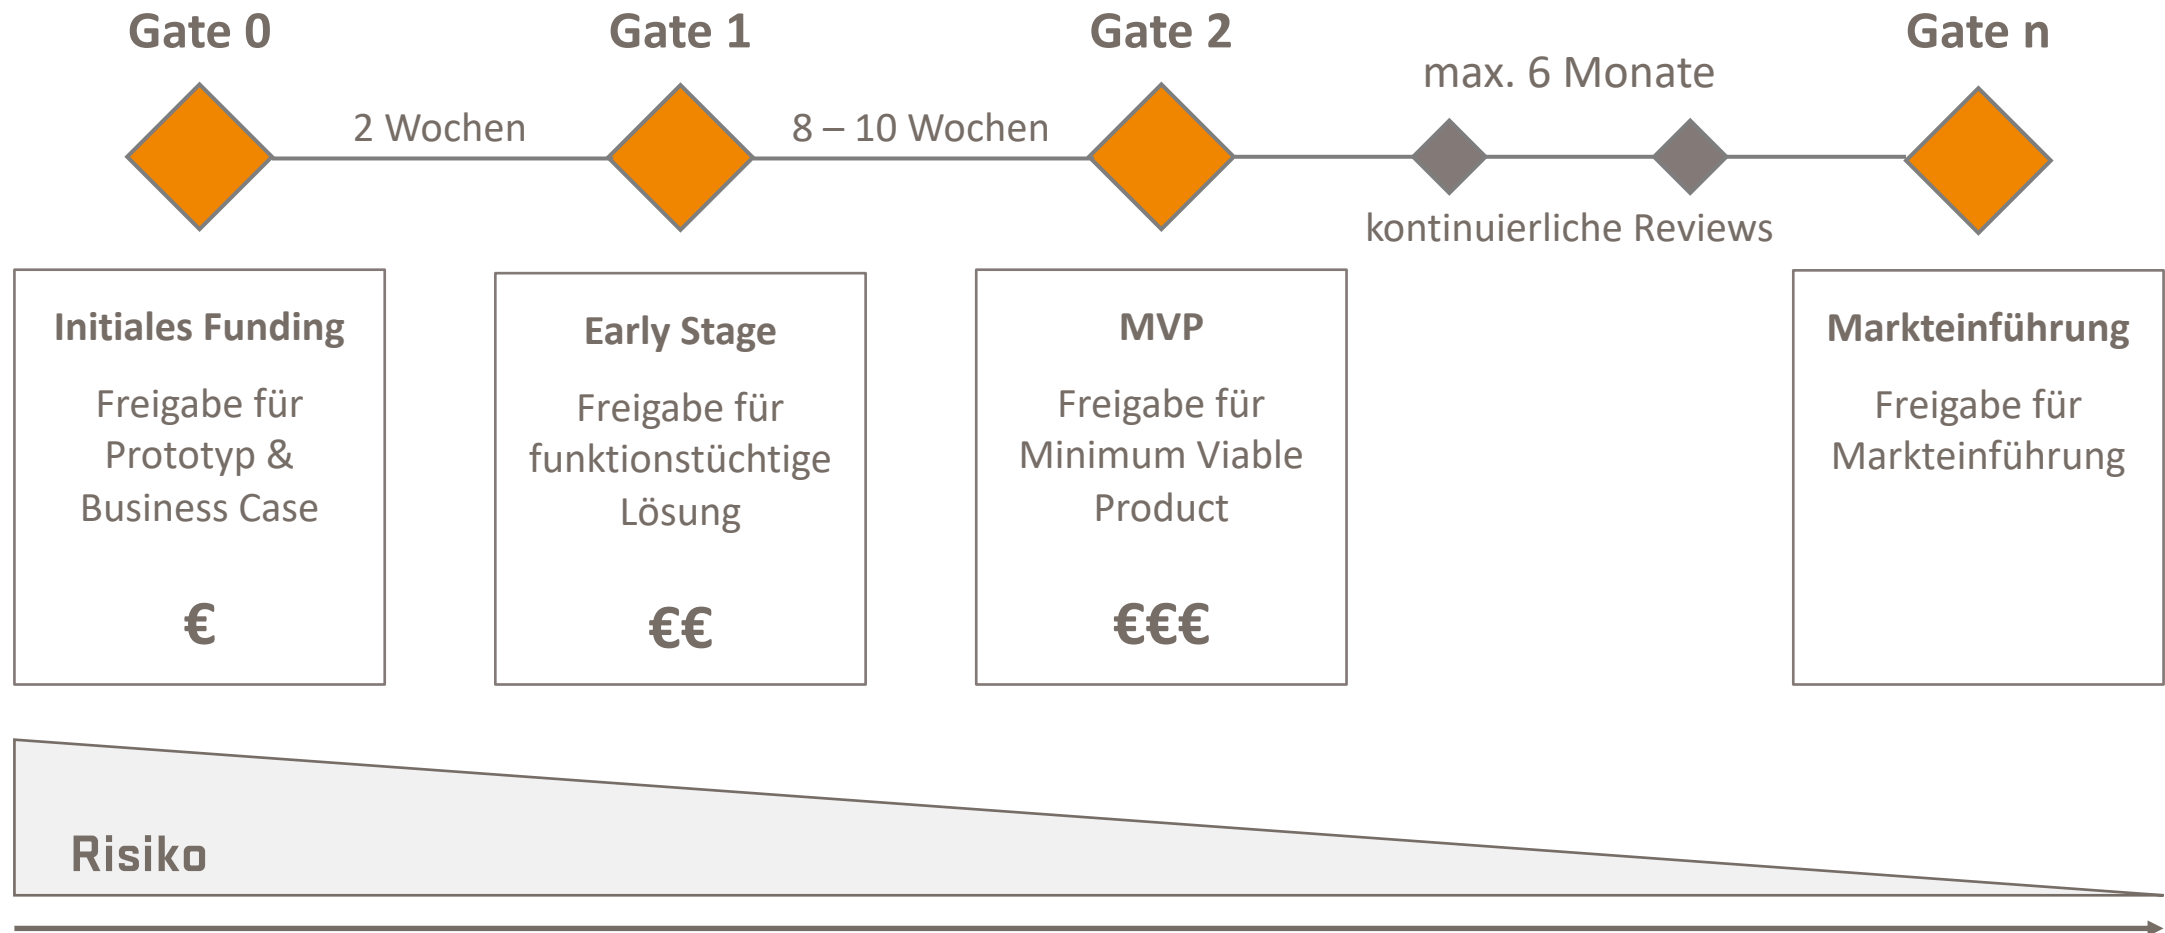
Gate 0

Gate 1

Gate 2

Gate n

2 Wochen

8 – 10 Wochen

max. 6 Monate

kontinuierliche Reviews

Initiales Funding

Freigabe für Prototyp & Business Case

€

Early Stage

Freigabe für funktionstüchtige Lösung

€€

MVP

Freigabe für Minimum Viable Product

€€€

Markteinführung

Freigabe für Markteinführung

Risiko